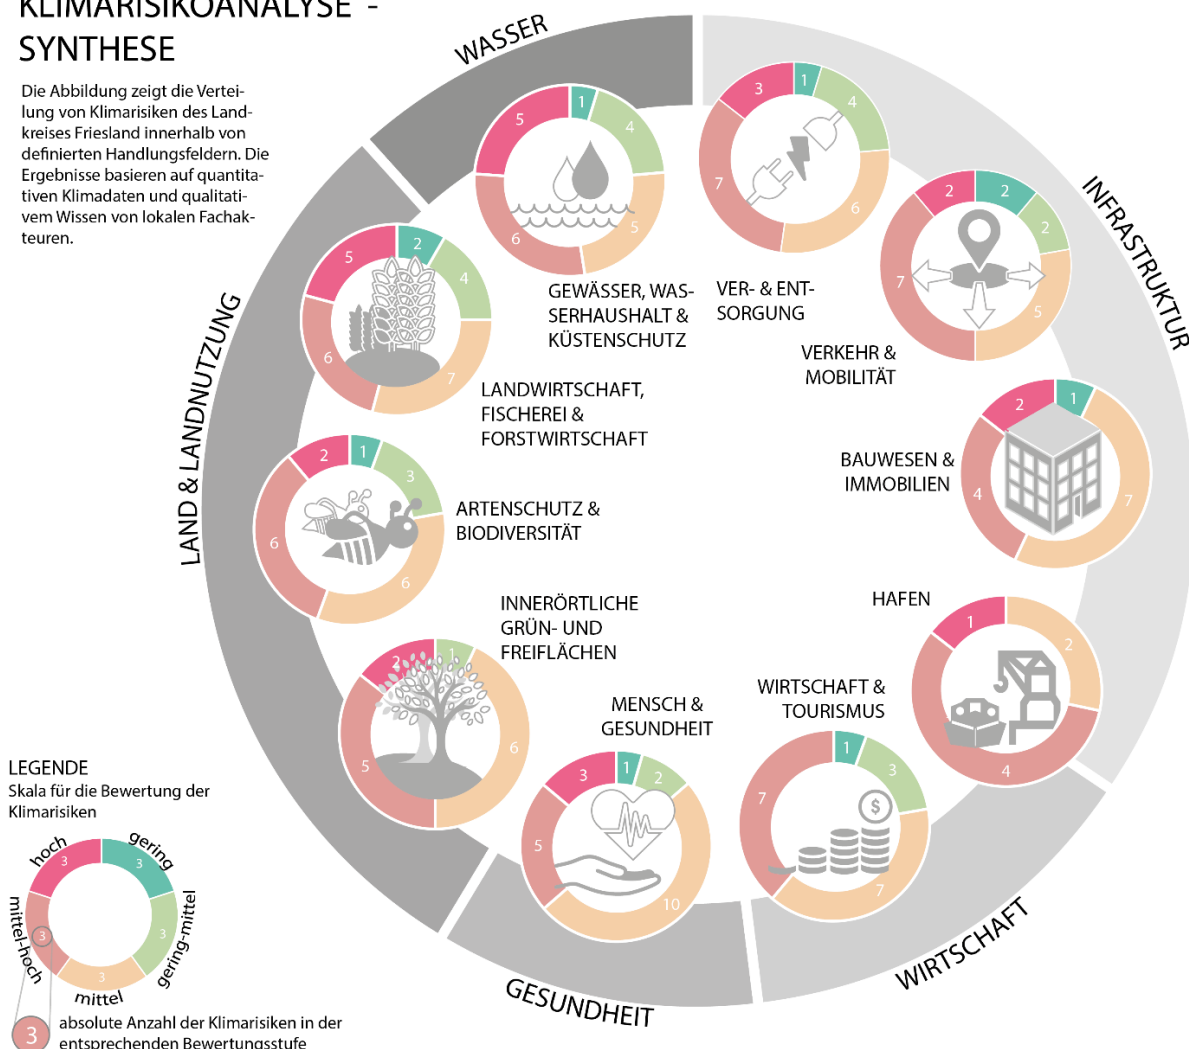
KLIMARISIKOANALYSE - SYNTHESE

Die Abbildung zeigt die Verteilung von Klimarisiken des Landkreises Friesland innerhalb von definierten Handlungsfeldern. Die Ergebnisse basieren auf quantitativen Klimadaten und qualitativem Wissen von lokalen Fachakteuren.

WASSER

INFRASTRUKTUR

LAND & LANDNUTZUNG

GESUNDHEIT

WIRTSCHAFT

5 1 4 5 6
GEWÄSSER, WASSERHAUSHALT & KÜSTENSCHUTZ

3 1 4 6 7
VER- & ENTSORGUNG

2 2 2 5 7
VERKEHR & MOBILITÄT

5 2 4 7 6
LANDWIRTSCHAFT, FISCHEREI & FORSTWIRTSCHAFT

2 1 7 4
BAUWESEN & IMMOBILIEN

2 1 3 6 6
ARTENSCHUTZ & BIODIVERSITÄT

HAFEN
1 2 4

INNERÖRTLICHE GRÜN- UND FREIFLÄCHEN
2 1 6 5

MENSCH & GESUNDHEIT
3 1 2 10 5

WIRTSCHAFT & TOURISMUS
1 3 7 7

LEGENDE
Skala für die Bewertung der Klimarisiken

hoch 3
gering 3
gering-mittel 3
mittel 3
mittel-hoch 3

3 absolute Anzahl der Klimarisiken in der entsprechenden Bewertungsstufe